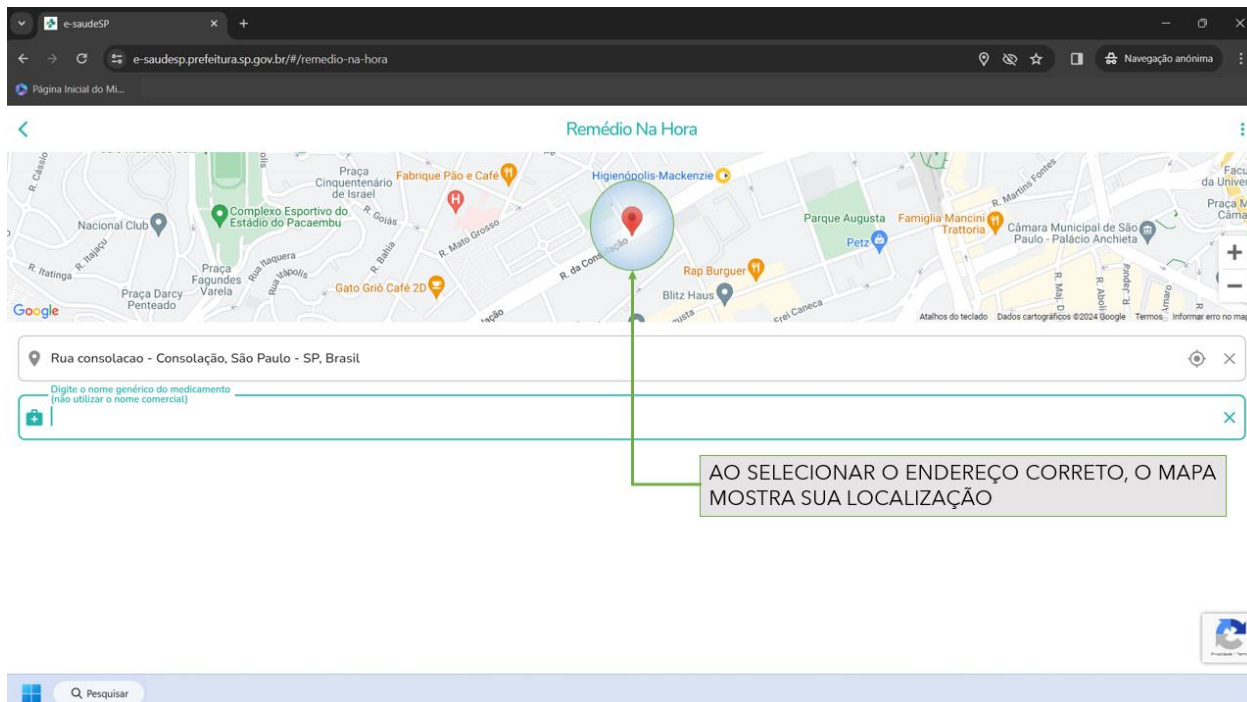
e-saudeSP

e-saudesp.prefeitura.sp.gov.br/#/remedio-na-hora

Navegação anônima

Página Inicial do Mi...

Remédio Na Hora

Praça Cinquentenário de Israel
Fabrique Pão e Café
Higienópolis-Mackenzie
Complexo Esportivo do Estádio do Pacaembu
Nacional Club
R. Goiás
R. Mato Grosso
R. Bahia
Parque Augusta
Famiglia Mancini Trattoria
Câmara Municipal de São Paulo - Palácio Anchieta
Petz
R. Martins Fontes
R. Itatinga
Praça Fagundes Varela
R. Itaquera
Praça Darcy Penteado
Gato Griô Café 2D
R. da Consolação
Rap Burguer
Blitz Haus
Frei Caneca
Praça
Facu da Unive
Google
Atalhos do teclado Dados cartográficos ©2024 Google Termos Informar erro no map

Rua consolacao - Consolação, São Paulo - SP, Brasil

Digite o nome genérico do medicamento (não utilizar o nome comercial)

AO SELECIONAR O ENDEREÇO CORRETO, O MAPA MOSTRA SUA LOCALIZAÇÃO

Pesquisar